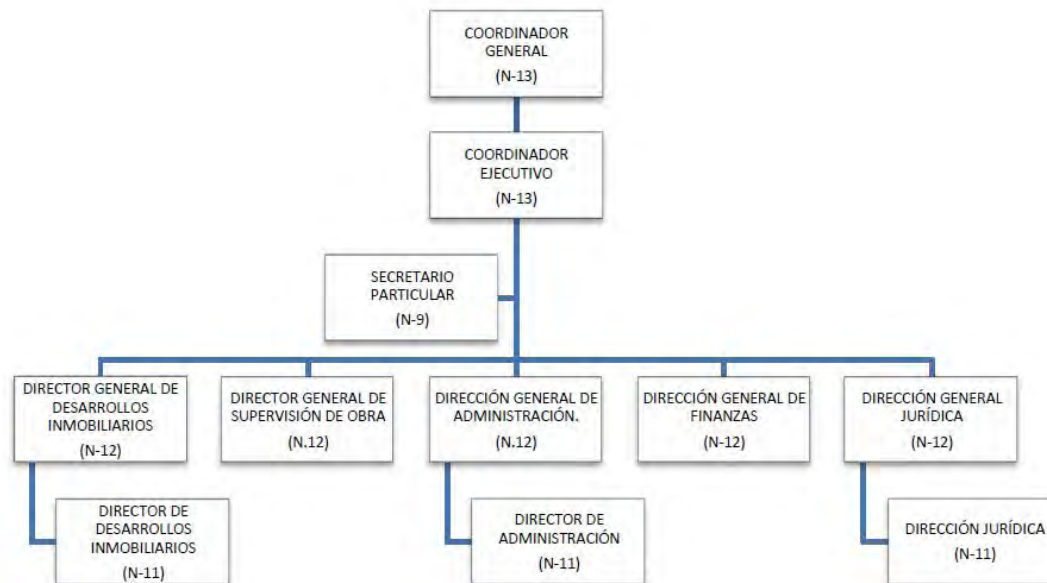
COORDINADOR GENERAL
(N-13)

COORDINADOR EJECUTIVO
(N-13)

SECRETARIO PARTICULAR
(N-9)

DIRECTOR GENERAL DE DESARROLLOS INMOBILIARIOS
(N-12)

DIRECTOR GENERAL DE SUPERVISIÓN DE OBRA
(N.12)

DIRECCIÓN GENERAL DE ADMINISTRACIÓN.
(N.12)

DIRECCIÓN GENERAL DE FINANZAS
(N-12)

DIRECCIÓN GENERAL JURÍDICA
(N-12)

DIRECTOR DE DESARROLLOS INMOBILIARIOS
(N-11)

DIRECTOR DE ADMINISTRACIÓN
(N-11)

DIRECCIÓN JURÍDICA
(N-11)